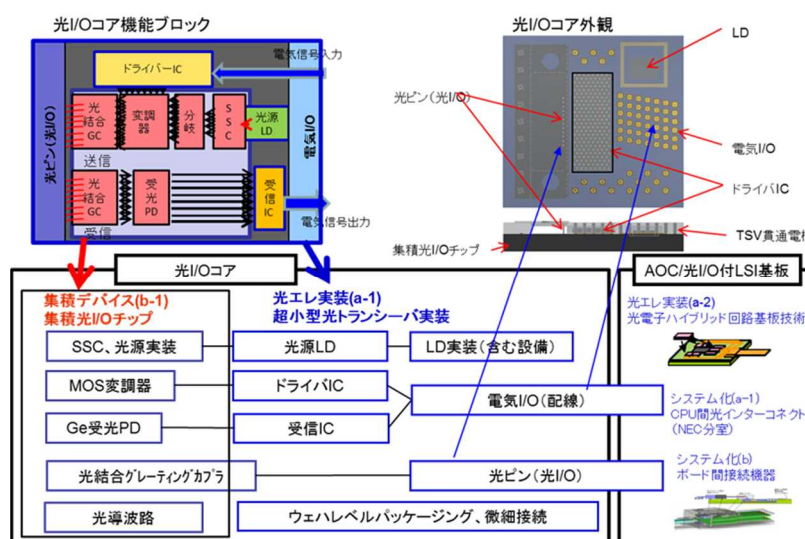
光I/Oコア機能ブロック

電気信号入力

ドライバーIC

光ピン(光I/O)

光結合GC

変調器

分岐

SSC

光源LD

電気I/O

送信

光結合GC

受光PD

受信IC

電気信号出力

受信

光I/Oコア外観

LD

光ピン(光I/O)

電気I/O

ドライバIC

集積光I/Oチップ

TSV貫通電極

光I/Oコア

AOC/光I/O付LSI基板

集積デバイス(b-1)
集積光I/Oチップ

光エレ実装(a-1)
超小型光トランシーバ実装

SSC、光源実装

光源LD

LD実装(含む設備)

MOS変調器

ドライバIC

電気I/O(配線)

Ge受光PD

受信IC

光結合グレーティングカプラ

光ピン(光I/O)

光導波路

ウェハレベルパッケージング、微細接続

光エレ実装(a-2)
光電子ハイブリッド回路基板技術

システム化(a-1)
CPU間光インターコネクト
(NEC分室)

システム化(b)
ボード間接続機器